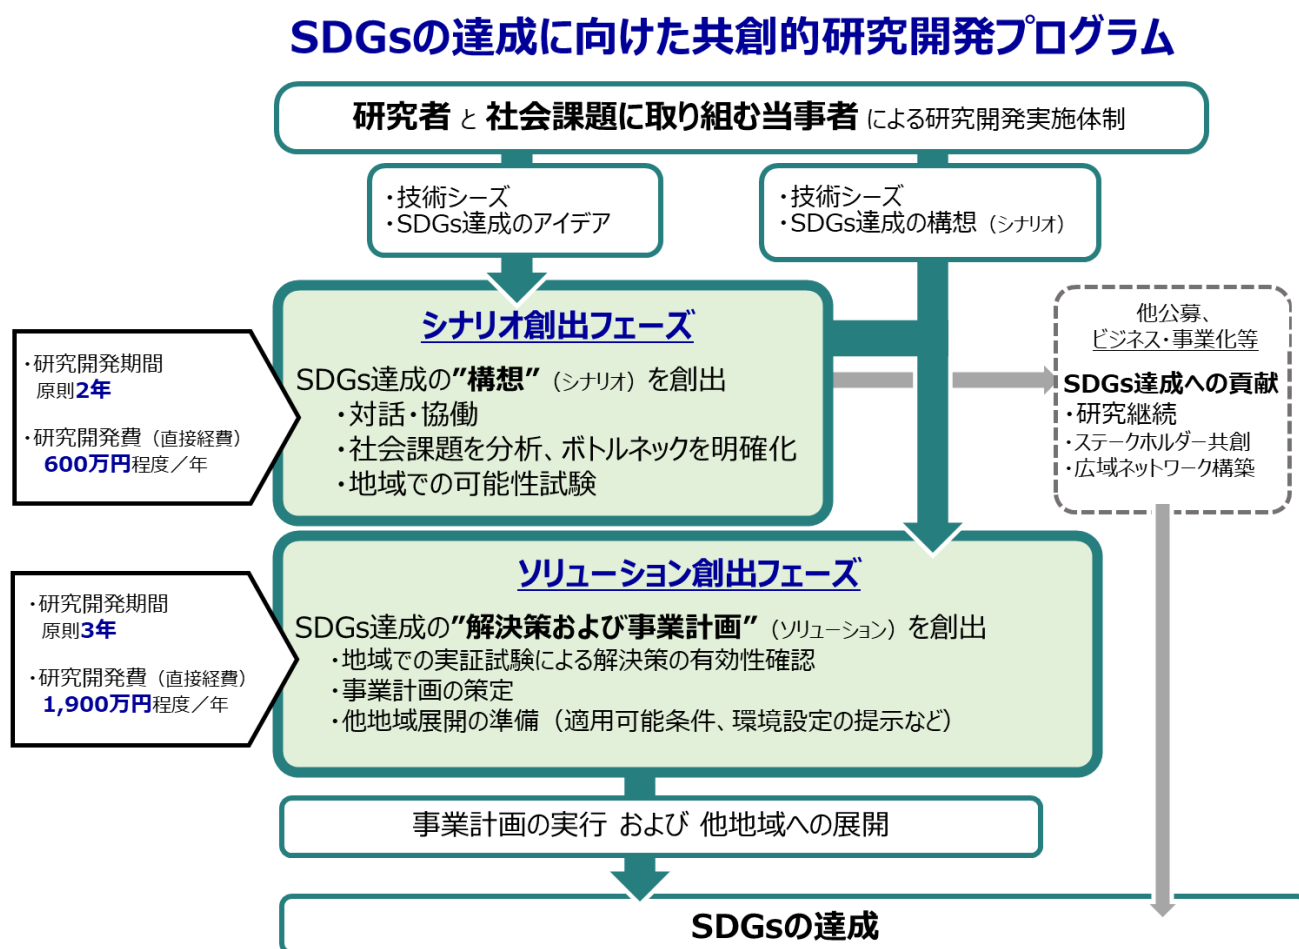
SDGsの達成に向けた共創的研究開発プログラム

研究者 と 社会課題に取り組む当事者 による研究開発実施体制

・技術シーズ
・SDGs達成のアイデア

・技術シーズ
・SDGs達成の構想（シナリオ）

・研究開発期間
原則2年

・研究開発費（直接経費）
600万円程度／年

シナリオ創出フェーズ

SDGs達成の"構想"（シナリオ）を創出
・対話・協働
・社会課題を分析、ボトルネックを明確化
・地域での可能性試験

他公募、
ビジネス・事業化等

SDGs達成への貢献
・研究継続
・ステークホルダー共創
・広域ネットワーク構築

・研究開発期間
原則3年

・研究開発費（直接経費）
1,900万円程度／年

ソリューション創出フェーズ

SDGs達成の"解決策および事業計画"（ソリューション）を創出
・地域での実証試験による解決策の有効性確認
・事業計画の策定
・他地域展開の準備（適用可能条件、環境設定の提示など）

事業計画の実行 および 他地域への展開

SDGsの達成